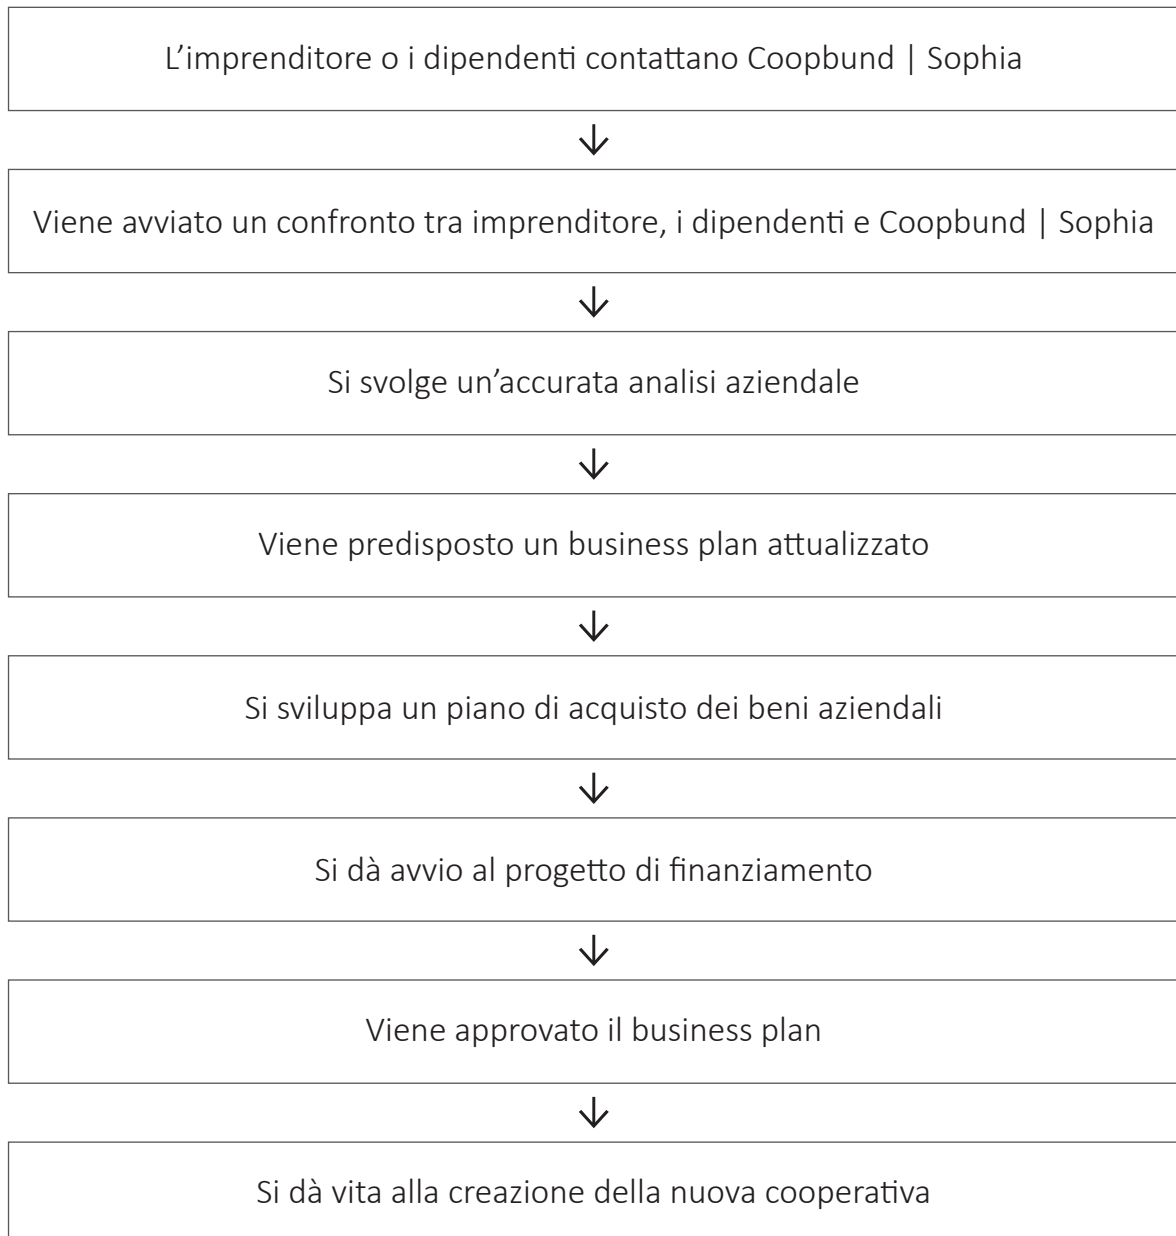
L’imprenditore o i dipendenti contattano Coopbund | Sophia

↓

Viene avviato un confronto tra imprenditore, i dipendenti e Coopbund | Sophia

↓

Si svolge un’accurata analisi aziendale

↓

Viene predisposto un business plan attualizzato

↓

Si sviluppa un piano di acquisto dei beni aziendali

↓

Si dà avvio al progetto di finanziamento

↓

Viene approvato il business plan

↓

Si dà vita alla creazione della nuova cooperativa